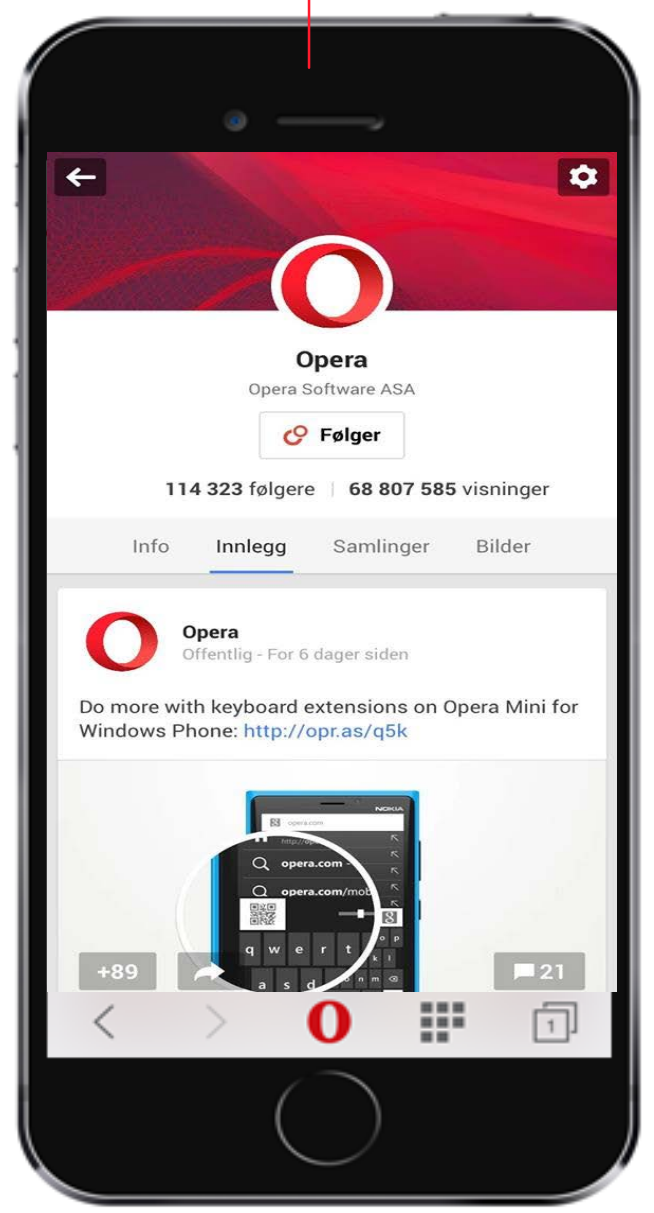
Opera

Opera Software ASA

Følger

114 323 følgere | 68 807 585 visninger

Info Innlegg Samlinger Bilder

Opera
Offentlig - For 6 dager siden

Do more with keyboard extensions on Opera Mini for Windows Phone: http://opr.as/q5k

NOKIA
opera.com
opera.com
opera.com/mob
q w e r t
a s d

+89

21

1